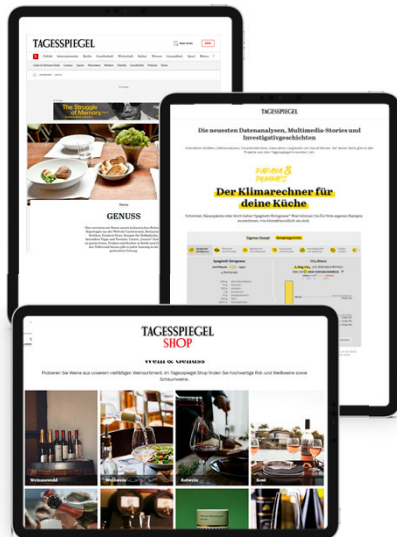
TAGESSPIEGEL

The Struggle of Memory

GENUSS

TAGESSPIEGEL

Die neuesten Datenanalysen, Multimedia-Stories und Investigativgeschichten

PAPAYA & POMMES

Der Klimarechner für deine Küche

Spaghetti Bolognese

TAGESSPIEGEL SHOP

Wein & Genuss

Probieren Sie Weine aus unserem vielfältigen Weinsortiment. Im Tagesspiegel Shop finden Sie hochwertige Rot- und Weißweine sowie Schaumweine.

Weinauswahl

Rotwein

Rosé